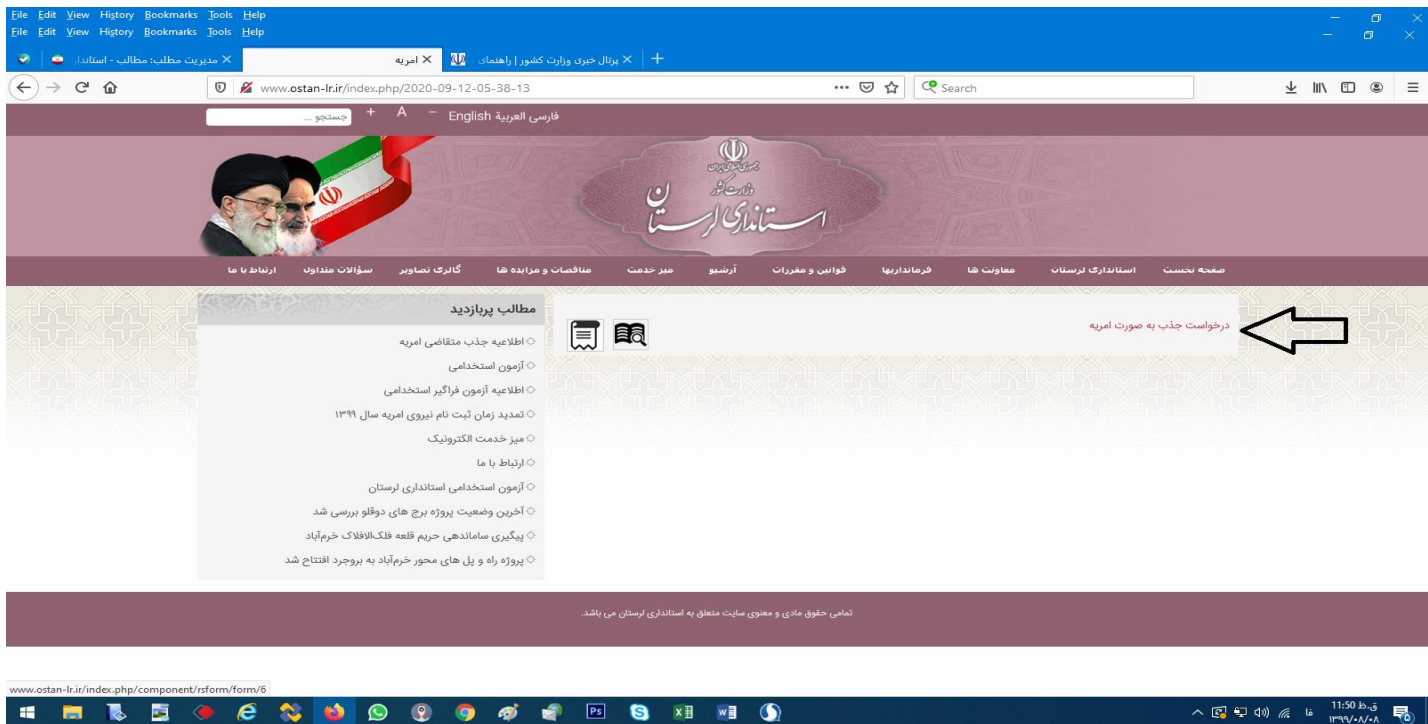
File Edit View History Bookmarks Tools Help
File Edit View History Bookmarks Tools Help

مدیریت مطلب: مطالب - استاندا
امریه
پرتال خبری وزارت کشور | راهنمای

www.ostan-lr.ir/index.php/2020-09-12-05-38-13
Search

جستجو ...
+ A − English العربية فارسی

جمهوری اسلامی ایران
وزارت کشور
استانداری لرستان

صفحه نخست | استانداری لرستان | معاونت ها | فرمانداریها | قوانین و مقررات | آرشیو | میز خدمت | مناقصات و مزایده ها | گالری تصاویر | سؤالات متداول | ارتباط با ما

مطالب پربازدید
اطلاعیه جذب متقاضی امریه
آزمون استخدامی
اطلاعیه آزمون فراگیر استخدامی
تمدید زمان ثبت نام نیروی امریه سال ۱۳۹۹
میز خدمت الکترونیک
ارتباط با ما
آزمون استخدامی استانداری لرستان
آخرین وضعیت پروژه برج های دوقلو بررسی شد
پیگیری ساماندهی حریم قلعه فلک‌الافلاک خرم‌آباد
پروژه راه و پل های محور خرم‌آباد به بروجرد افتتاح شد

درخواست جذب به صورت امریه

تمامی حقوق مادی و معنوی سایت متعلق به استانداری لرستان می باشد.

www.ostan-lr.ir/index.php/component/rsform/form/6

فا 11:50 ق.ظ
۱۳۹۹/۰۸/۰۸